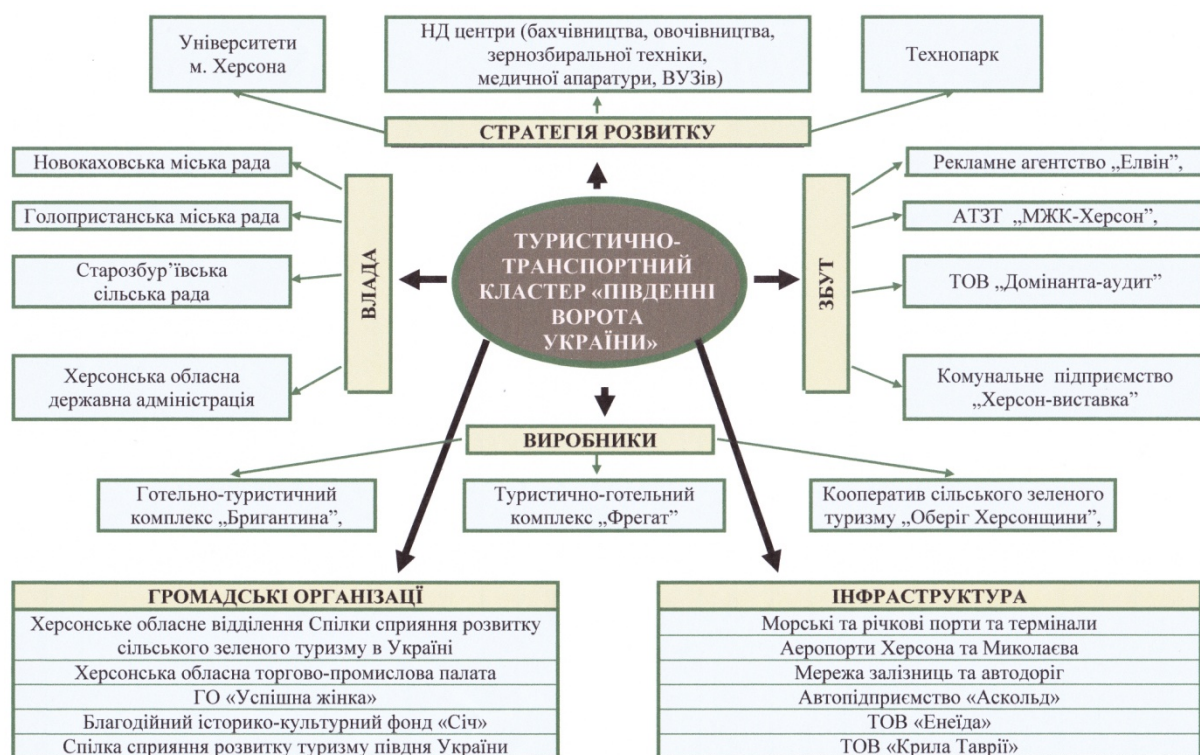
Університети м. Херсона

НД центри (бахчівництва, овочівництва, зернозбиральної техніки, медичної апаратури, ВУЗів)

Технопарк

СТРАТЕГІЯ РОЗВИТКУ

Новокаховська міська рада

Голопристанська міська рада

Старозбур'ївська сільська рада

Херсонська обласна державна адміністрація

ВЛАДА

ТУРИСТИЧНО-ТРАНСПОРТНИЙ КЛАСТЕР «ПІВДЕННІ ВОРОТА УКРАЇНИ»

ЗБУТ

Рекламне агентство „Елвін",

АТЗТ „МЖК-Херсон",

ТОВ „Домінанта-аудит"

Комунальне підприємство „Херсон-виставка"

ВИРОБНИКИ

Готельно-туристичний комплекс „Бригантина",

Туристично-готельний комплекс „Фрегат"

Кооператив сільського зеленого туризму „Оберіг Херсонщини",

| ГРОМАДСЬКІ ОРГАНІЗАЦІЇ |
|---|
| Херсонське обласне відділення Спілки сприяння розвитку сільського зеленого туризму в Україні |
| Херсонська обласна торгово-промислова палата |
| ГО «Успішна жінка» |
| Благодійний історико-культурний фонд «Січ» |
| Спілка сприяння розвитку туризму півдня України |

| ІНФРАСТРУКТУРА |
|---|
| Морські та річкові порти та термінали |
| Аеропорти Херсона та Миколаєва |
| Мережа залізниць та автодоріг |
| Автопідприємство «Аскольд» |
| ТОВ «Енеїда» |
| ТОВ «Крила Таврії» |